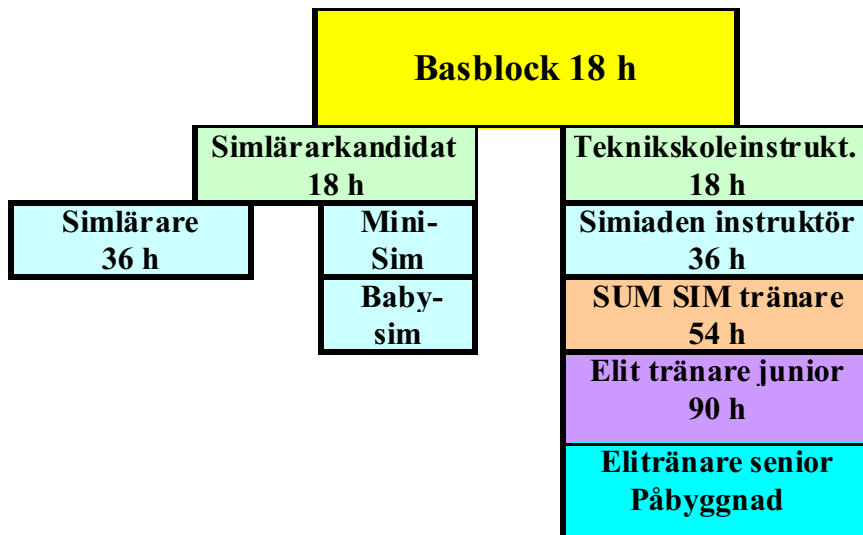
Basblock 18 h

Simlärarkandidat 18 h

Simlärare 36 h

Mini-Sim

Baby-sim

Teknikskoleinstrukt. 18 h

Simiaden instruktör 36 h

SUM SIM tränare 54 h

Elit tränare junior 90 h

Elitränare senior Påbyggnad